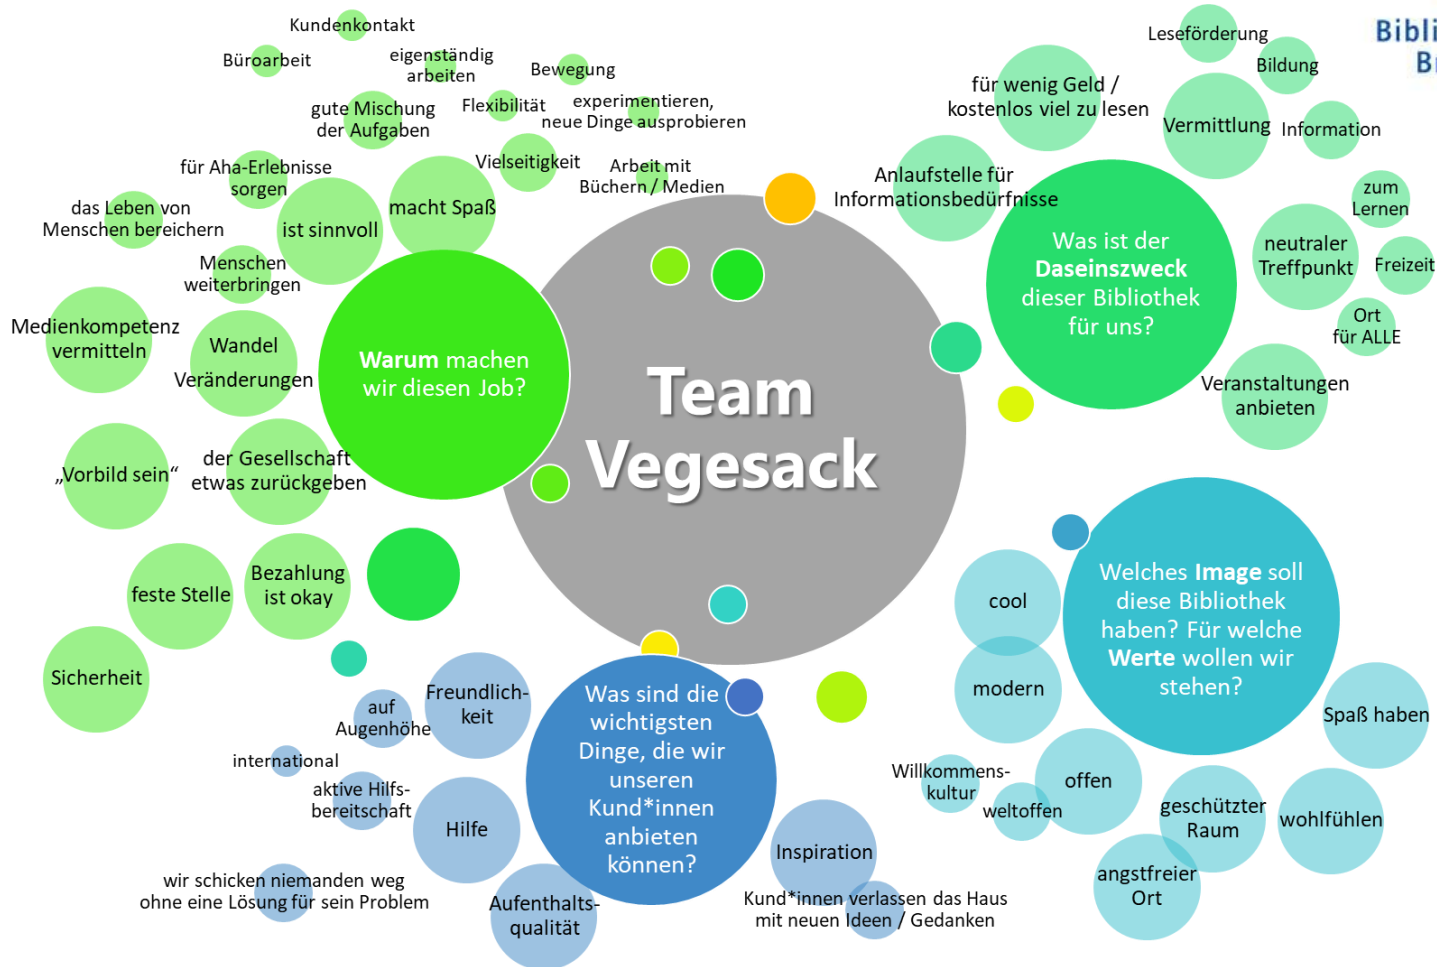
Bibli
B

Team Vegesack

Warum machen wir diesen Job?

Kundenkontakt
Büroarbeit
eigenständig arbeiten
Bewegung
gute Mischung der Aufgaben
Flexibilität
experimentieren, neue Dinge ausprobieren
Vielseitigkeit
Arbeit mit Büchern / Medien
für Aha-Erlebnisse sorgen
macht Spaß
das Leben von Menschen bereichern
ist sinnvoll
Menschen weiterbringen
Medienkompetenz vermitteln
Wandel Veränderungen
„Vorbild sein“
der Gesellschaft etwas zurückgeben
feste Stelle
Bezahlung ist okay
Sicherheit

Was ist der Daseinszweck dieser Bibliothek für uns?

Leseförderung
Bildung
für wenig Geld / kostenlos viel zu lesen
Vermittlung
Information
Anlaufstelle für Informationsbedürfnisse
zum Lernen
neutraler Treffpunkt
Freizeit
Ort für ALLE
Veranstaltungen anbieten

Welches Image soll diese Bibliothek haben? Für welche Werte wollen wir stehen?

cool
modern
Spaß haben
Willkommens-kultur
offen
weltoffen
geschützter Raum
wohlfühlen
angstfreier Ort

Was sind die wichtigsten Dinge, die wir unseren Kund*innen anbieten können?

Freundlichkeit
auf Augenhöhe
international
aktive Hilfsbereitschaft
Hilfe
wir schicken niemanden weg ohne eine Lösung für sein Problem
Aufenthaltsqualität
Inspiration
Kund*innen verlassen das Haus mit neuen Ideen / Gedanken